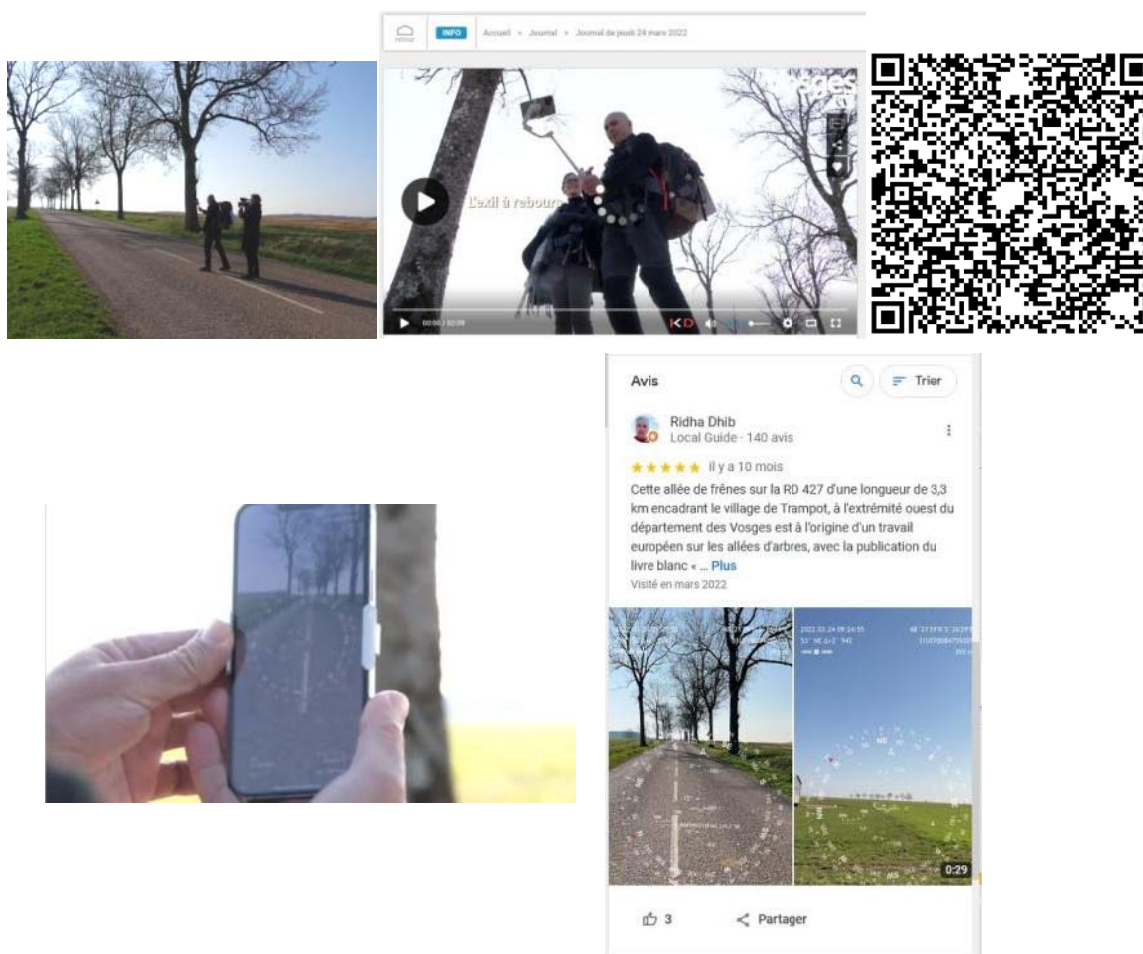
INFO Accueil » Journal » Journal de jeudi 24 mars 2022

L'exil à rebours

Avis

Trier

Ridha Dhib
Local Guide · 140 avis

il y a 10 mois

Cette allée de frênes sur la RD 427 d'une longueur de 3,3 km encadrant le village de Trampot, à l'extrémité ouest du département des Vosges est à l'origine d'un travail européen sur les allées d'arbres, avec la publication du livre blanc « ... Plus

Visité en mars 2022

0:29

3

Partager